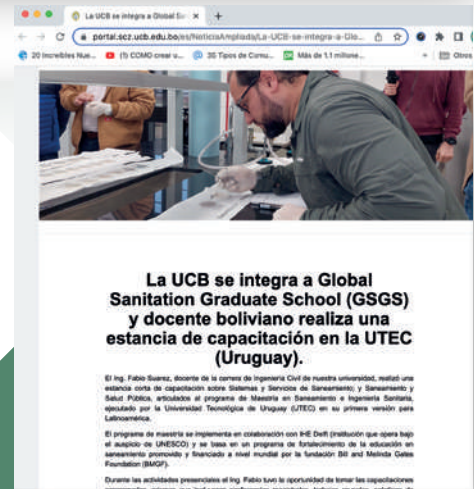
La UCB se integra a Global Sa ×  +

portal.scz.ucb.edu.bo/es/NoticiaAmpliada/La-UCB-se-integra-a-Glo...

20 Increíbles Nue...  (1) COMO crear u...  20 Tipos de Comu...  Más de 1.1 millone...  Otros

La UCB se integra a Global Sanitation Graduate School (GSGS) y docente boliviano realiza una estancia de capacitación en la UTEC (Uruguay).

El Ing. Fabio Suarez, docente de la carrera de Ingeniería Civil de nuestra universidad, realizó una estancia corta de capacitación sobre Sistemas y Servicios de Saneamiento, y Saneamiento y Salud Pública, articulados al programa de Maestría en Saneamiento e Ingeniería Sanitaria, ejecutado por la Universidad Tecnológica de Uruguay (UTEC) en su primera versión para Latinoamérica.

El programa de maestría se implementa en colaboración con IHE Delft (institución que opera bajo el auspicio de UNESCO) y se basa en un programa de fortalecimiento de la educación en saneamiento promovido y financiado a nivel mundial por la fundación Bill and Melinda Gates Foundation (BMGF).

Durante las actividades presenciales el Ing. Fabio tuvo la oportunidad de tomar las capacitaciones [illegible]